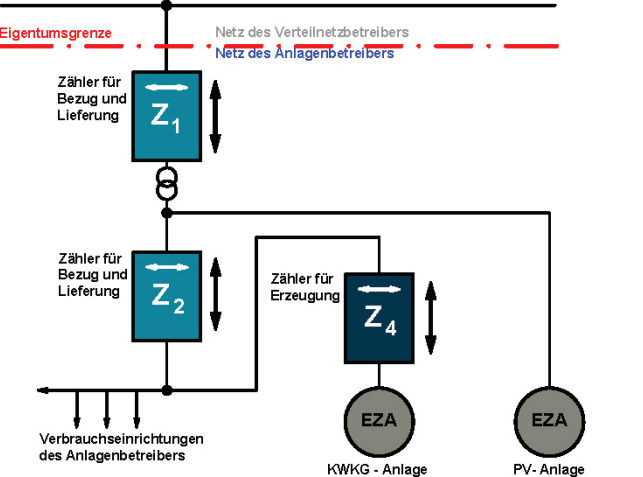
Eigentumsgrenze

Netz des Verteilnetzbetreibers

Netz des Anlagenbetreibers

Zähler für Bezug und Lieferung

$Z_1$

Zähler für Bezug und Lieferung

$Z_2$

Zähler für Erzeugung

$Z_4$

EZA

EZA

Verbrauchseinrichtungen des Anlagenbetreibers

KWKG - Anlage

PV- Anlage